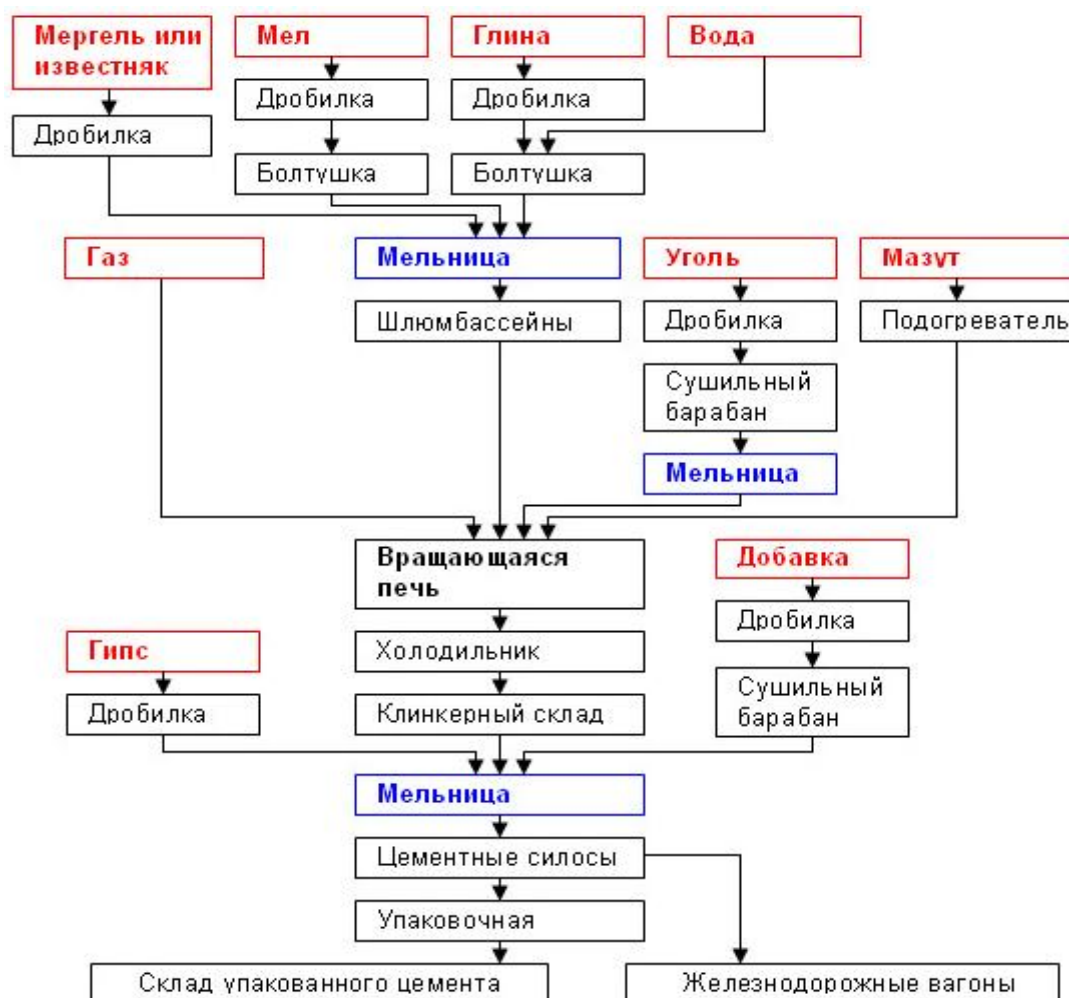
Мергель или известняк
Мел
Глина
Вода
Дробилка
Дробилка
Дробилка
Болтушка
Болтушка
Газ
Мельница
Уголь
Мазут
Шлюмбассейны
Дробилка
Подогреватель
Сушильный барабан
Мельница
Вращающаяся печь
Добавка
Дробилка
Гипс
Холодильник
Сушильный барабан
Дробилка
Клинкерный склад
Мельница
Цементные силосы
Упаковочная
Склад упакованного цемента
Железнодорожные вагоны